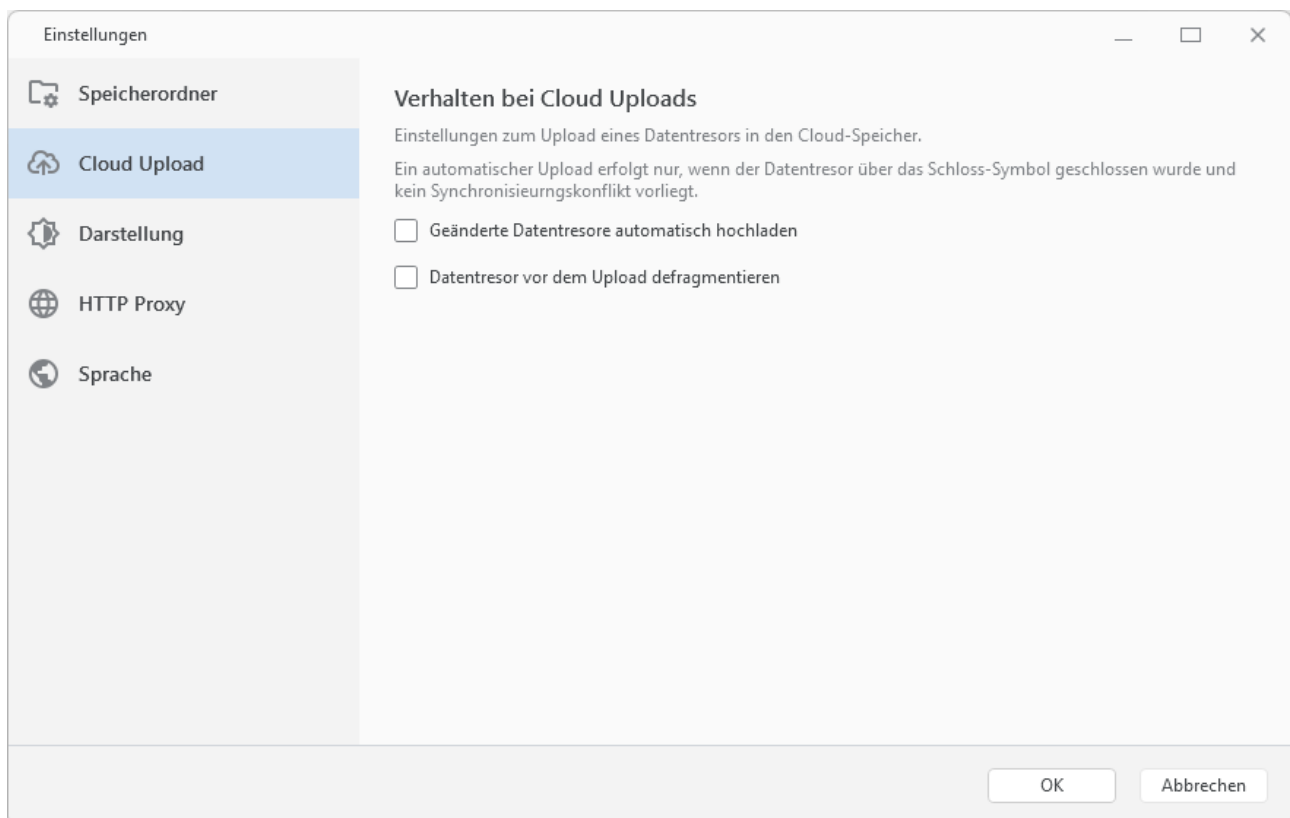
Einstellungen

Speicherordner

Cloud Upload

Darstellung

HTTP Proxy

Sprache

Verhalten bei Cloud Uploads

Einstellungen zum Upload eines Datentresors in den Cloud-Speicher.

Ein automatischer Upload erfolgt nur, wenn der Datentresor über das Schloss-Symbol geschlossen wurde und kein Synchronisieurungskonflikt vorliegt.

Geänderte Datentresore automatisch hochladen

Datentresor vor dem Upload defragmentieren

OK

Abbrechen